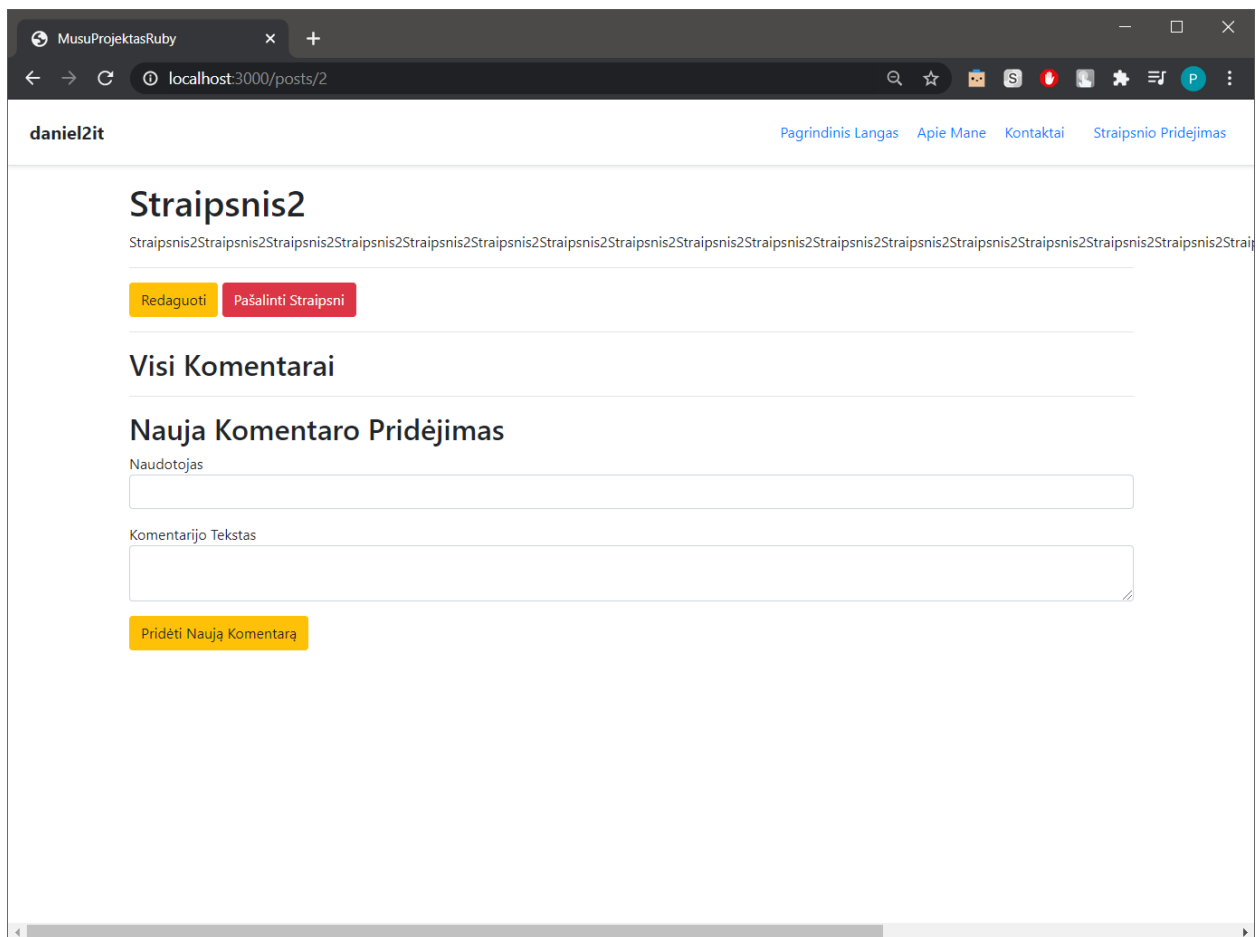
MusuProjektasRuby

localhost:3000/posts/2

P

daniel2it

Pagrindinis Langas Apie Mane Kontaktai Straipsnio Pridejimas

Straipsnis2

Straipsnis2Straipsnis2Straipsnis2Straipsnis2Straipsnis2Straipsnis2Straipsnis2Straipsnis2Straipsnis2Straipsnis2Straipsnis2Straipsnis2Straipsnis2Straipsnis2Straipsnis2Straipsnis2Straip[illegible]

Redaguoti Pašalinti Straipsni

Visi Komentarai

Nauja Komentaro Pridėjimas

Naudotojas

Komentarijo Tekstas

Pridėti Naują Komentarą